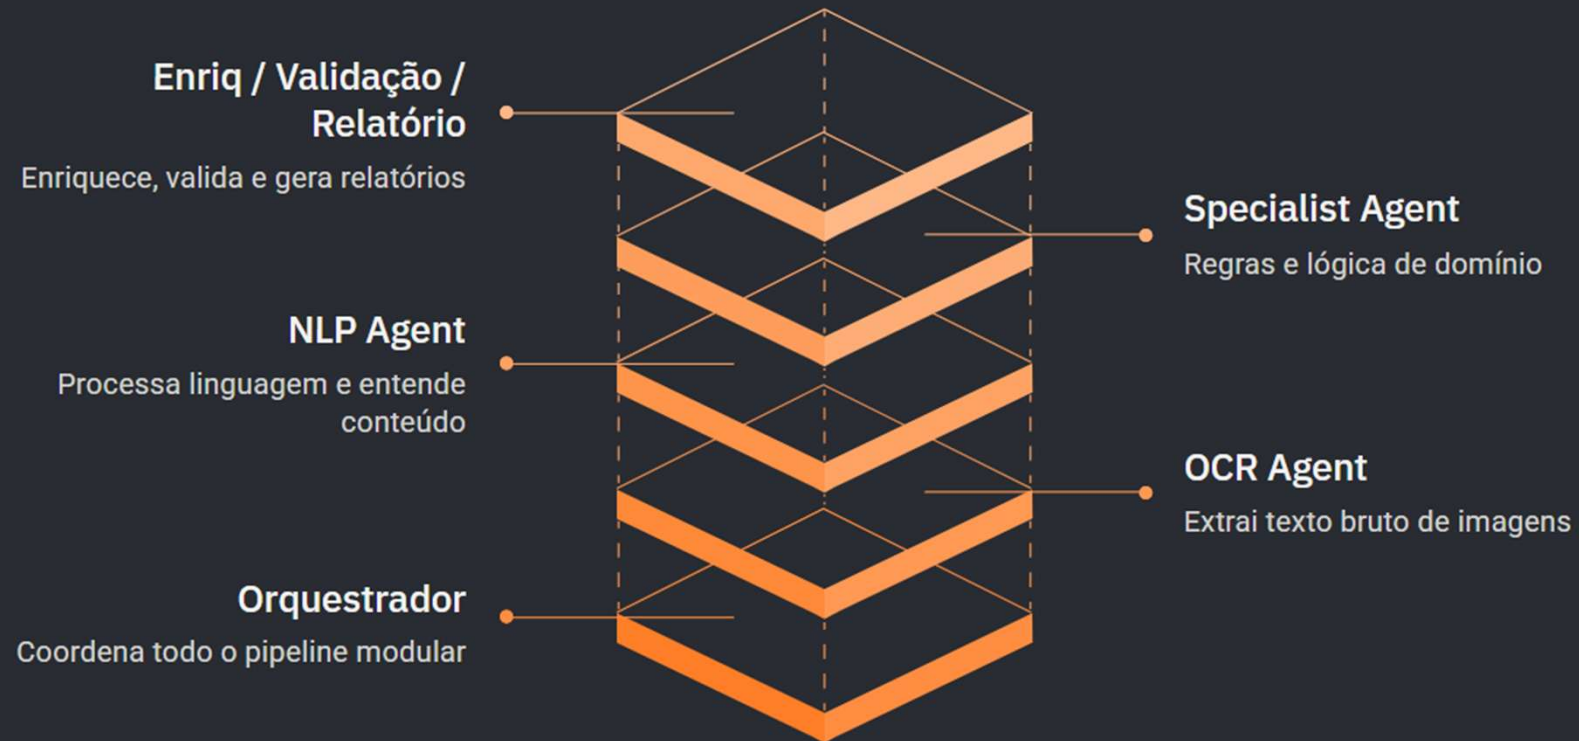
Enriq / Validação / Relatório
Enriquece, valida e gera relatórios

Specialist Agent
Regras e lógica de domínio

NLP Agent
Processa linguagem e entende conteúdo

OCR Agent
Extrai texto bruto de imagens

Orquestrador
Coordena todo o pipeline modular